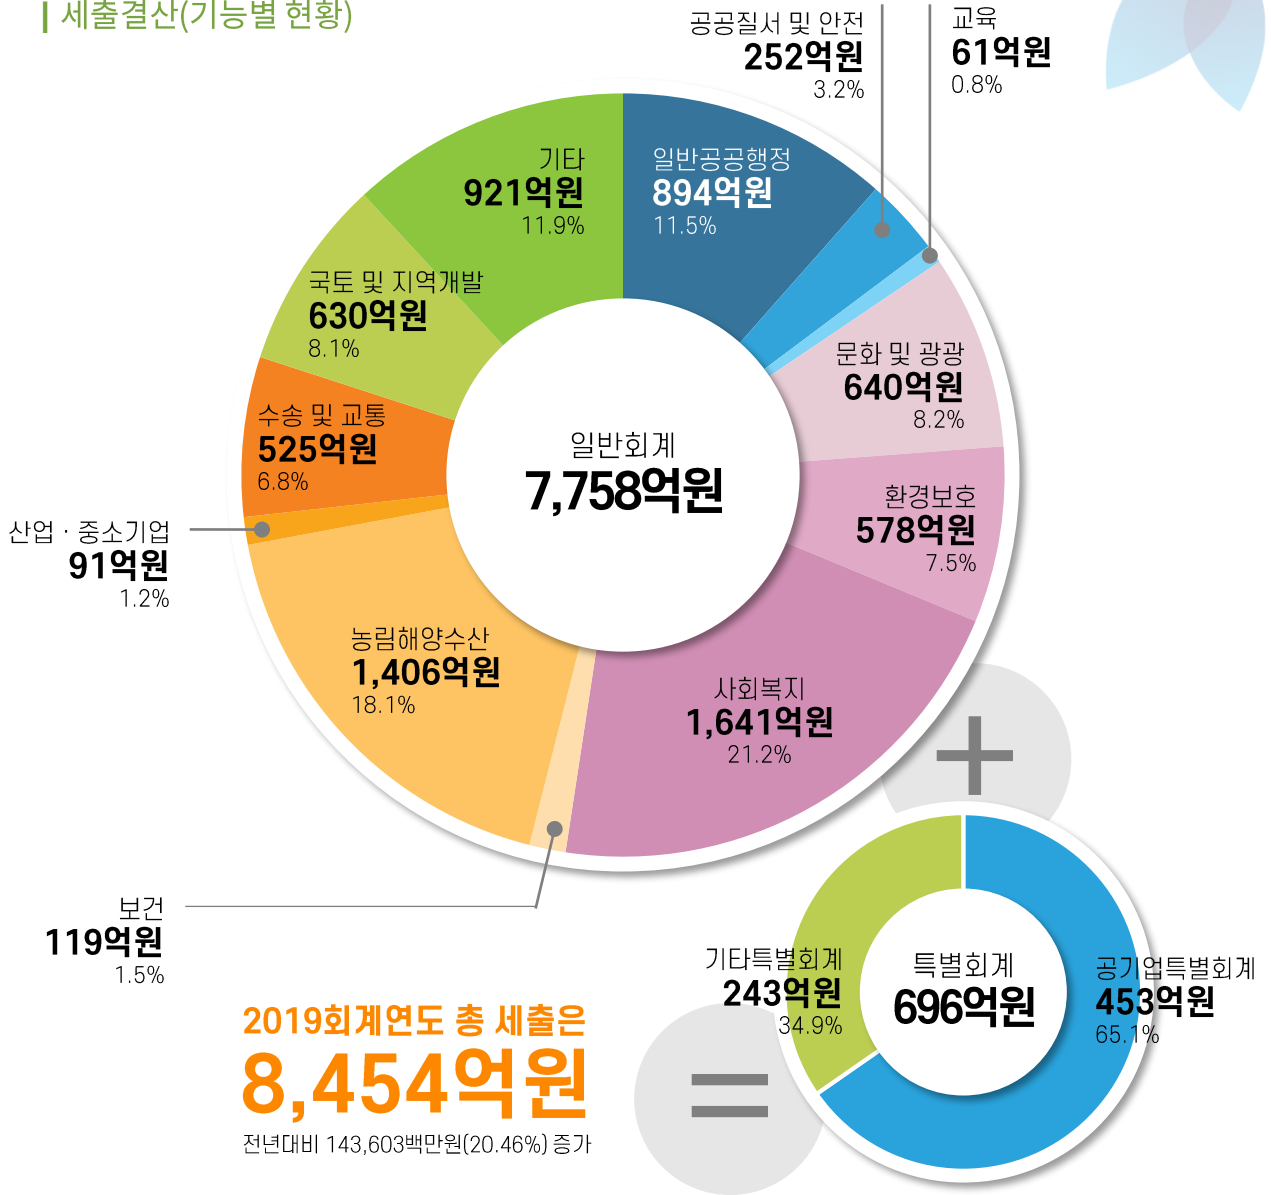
세출결산(기능별 현황)

공공질서 및 안전
252억원
3.2%

교육
61억원
0.8%

기타
921억원
11.9%

일반공공행정
894억원
11.5%

국토 및 지역개발
630억원
8.1%

문화 및 관광
640억원
8.2%

수송 및 교통
525억원
6.8%

일반회계
7,758억원

환경보호
578억원
7.5%

산업 · 중소기업
91억원
1.2%

농림해양수산
1,406억원
18.1%

사회복지
1,641억원
21.2%

+

보건
119억원
1.5%

기타특별회계
243억원
34.9%

특별회계
696억원

공기업특별회계
453억원
65.1%

2019회계연도 총 세출은
8,454억원
전년대비 143,603백만원(20.46%) 증가

=